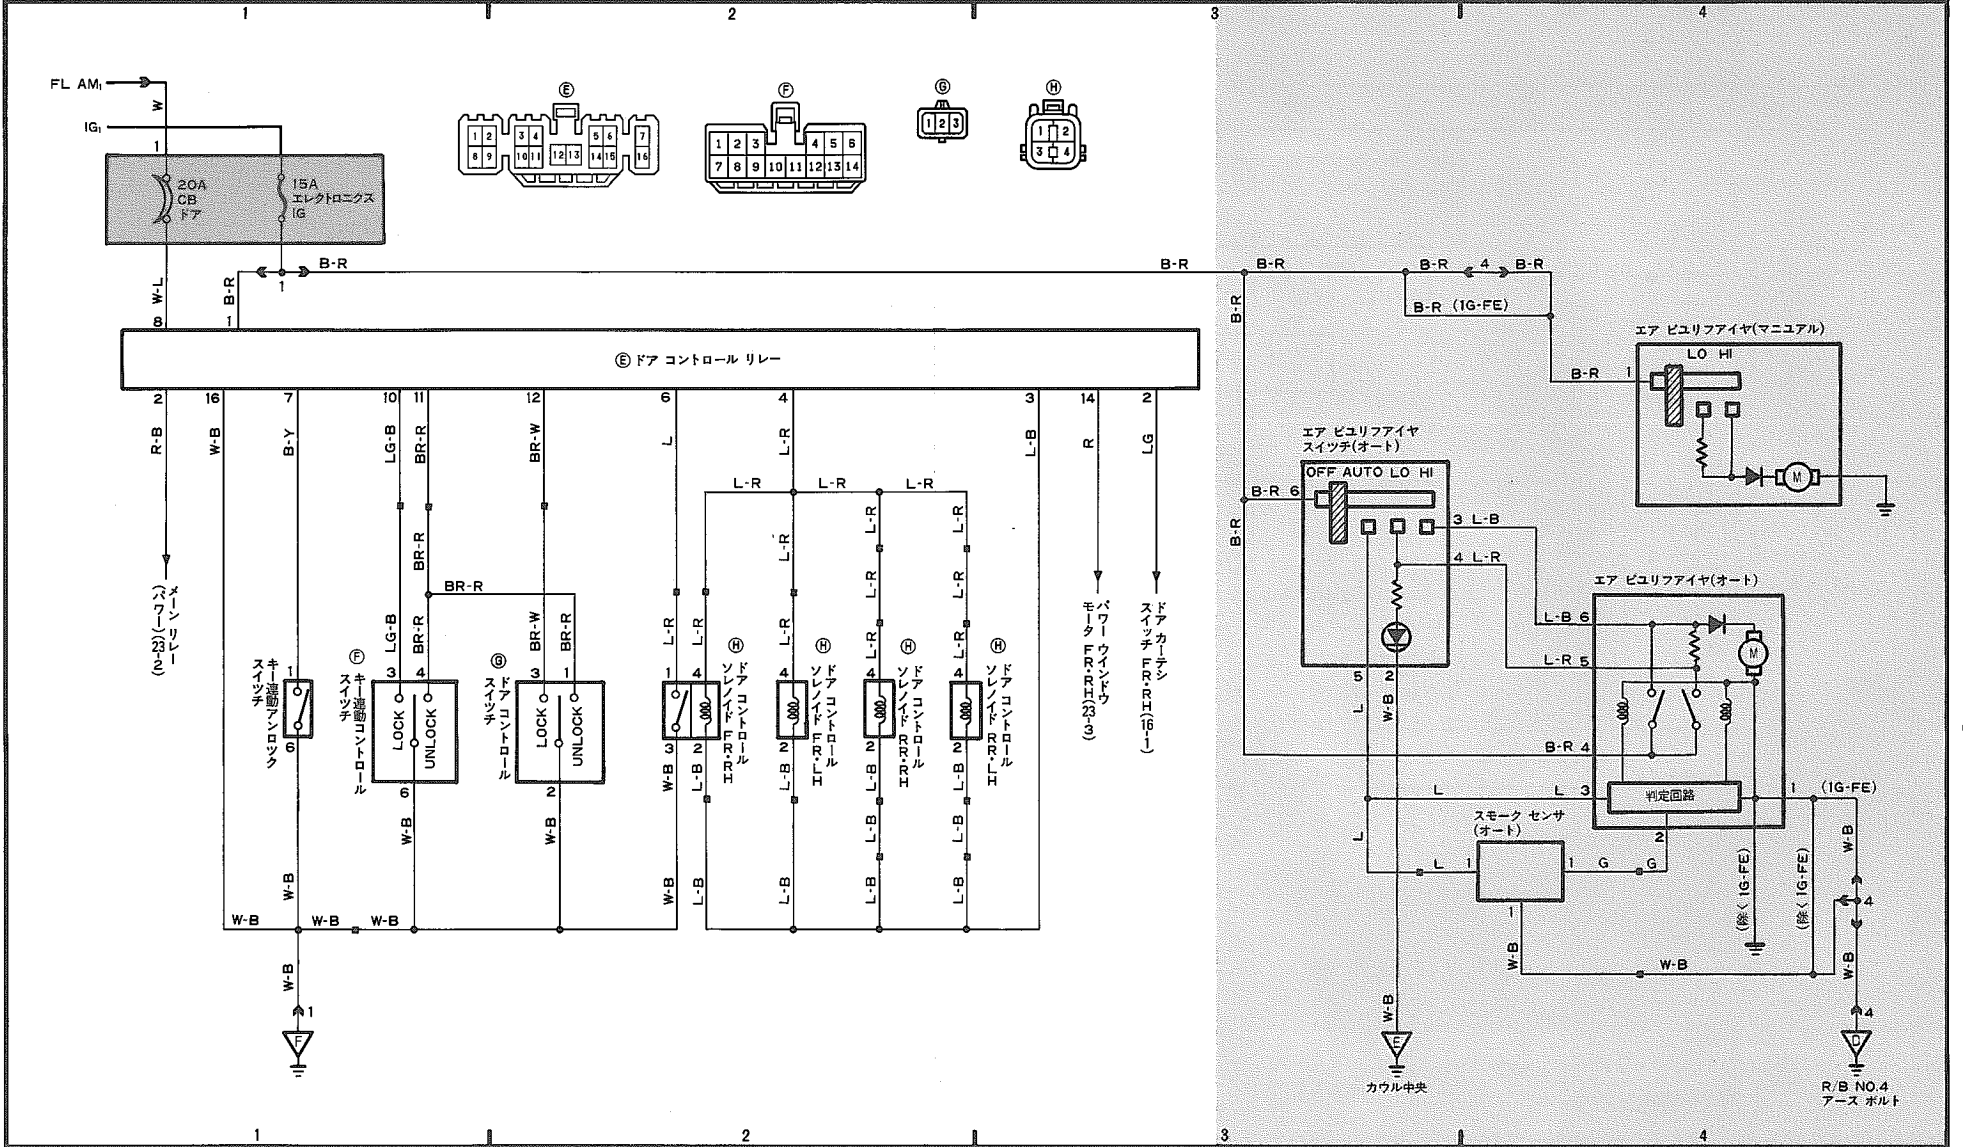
1 2 3 4

FL AM₁
W
IG₁
1
20A CB ドア
15A エレクトロニクス IG
W-L
B-R
B-R
1
8
1
Ⓔ ドア コントロール リレー

Ⓔ
1 2 3 4 5 6 7
8 9 10 11 12 13 14 15 16

Ⓕ
1 2 3 4 5 6
7 8 9 10 11 12 13 14

Ⓖ
1 2 3

Ⓗ
1 2
3 4

2 16 7 10 11 12 6 4 3 14 2
R-B W-B B-Y LG-B BR-R BR-W L L-R L-B R LG

メーン リレー (パワー) (23-2)

1
キー連動アンロック スイッチ
6
Ⓕ キー連動コントロール スイッチ
LG-B BR-R
3 4
LOCK UNLOCK
6
W-B
BR-R
Ⓖ ドア コントロール スイッチ
BR-W BR-R
3 1
LOCK UNLOCK
2
W-B

L-R L-R L-R
L-R L-R L-R L-R
Ⓗ ドア コントロール ソレノイド FR・RH
1 4 3 2
W-B L-B
Ⓗ ドア コントロール ソレノイド FR・LH
4 2
L-B
Ⓗ ドア コントロール ソレノイド RR・RH
4 2
L-B
Ⓗ ドア コントロール ソレノイド RR・LH
4 2
L-B

パワー ウインドウ モータ FR・RH (23-3)
ドア カーテシ スイッチ FR・RH (16-1)

W-B W-B W-B W-B
W-B
1
Ⓕ

B-R B-R B-R 4 B-R
B-R (1G-FE)
B-R
エア ピュリファイヤ(マニュアル)
LO HI
B-R 1
M

エア ピュリファイヤ スイッチ(オート)
OFF AUTO LO HI
B-R 6
3 L-B
4 L-R
5 2
L W-B
B-R

エア ピュリファイヤ(オート)
L-B 6
L-R 5
M
B-R 4
L L 3
判定回路
1 (1G-FE)
2
スモーク センサ (オート)
L 1
1 G G
1
W-B
W-B
(除く 1G-FE)
(除く 1G-FE)
W-B
4
W-B
4
W-B
Ⓔ
カウル中央
Ⓓ
R/B NO.4 アース ボルト

1 2 3 4